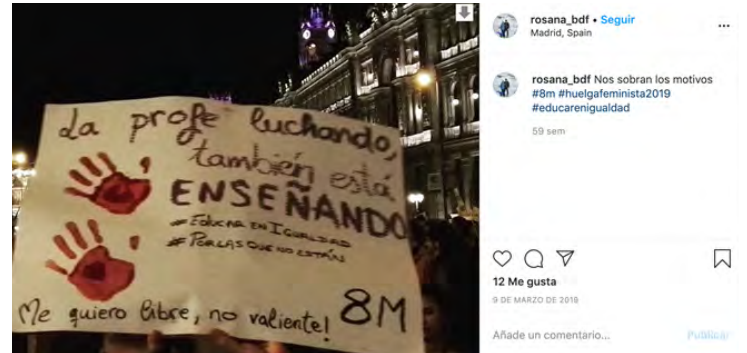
La profe luchando, también está ENSEÑANDO
#Educar en Igualdad
#Por las que no están
Me quiero libre, no valiente! 8M

rosana_bdf • Seguir
Madrid, Spain

rosana_bdf Nos sobran los motivos #8m #huelgafeminista2019 #educareniguladad
59 sem

12 Me gusta
9 DE MARZO DE 2019

Añade un comentario...
Publicar